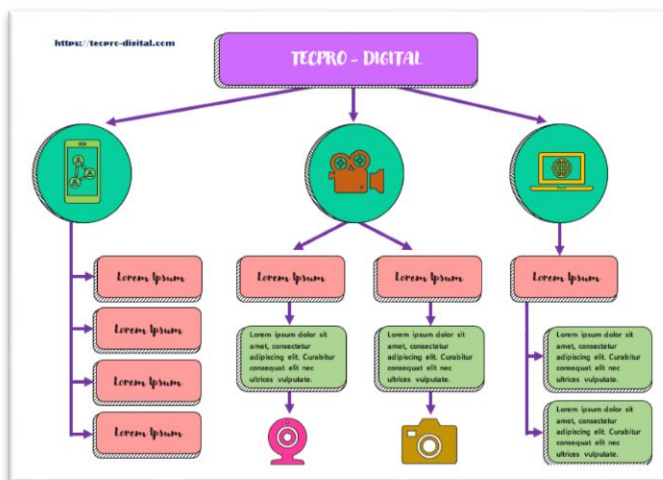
https://tecpro-digital.com

TECPRO - DIGITAL

Lorem Ipsum

Lorem Ipsum

Lorem Ipsum

Lorem Ipsum

Lorem Ipsum

Lorem ipsum dolor sit amet, consectetur adipiscing elit. Curabitur consequat elit nec ultrices vulputate.

Lorem Ipsum

Lorem ipsum dolor sit amet, consectetur adipiscing elit. Curabitur consequat elit nec ultrices vulputate.

Lorem Ipsum

Lorem ipsum dolor sit amet, consectetur adipiscing elit. Curabitur consequat elit nec ultrices vulputate.

Lorem ipsum dolor sit amet, consectetur adipiscing elit. Curabitur consequat elit nec ultrices vulputate.